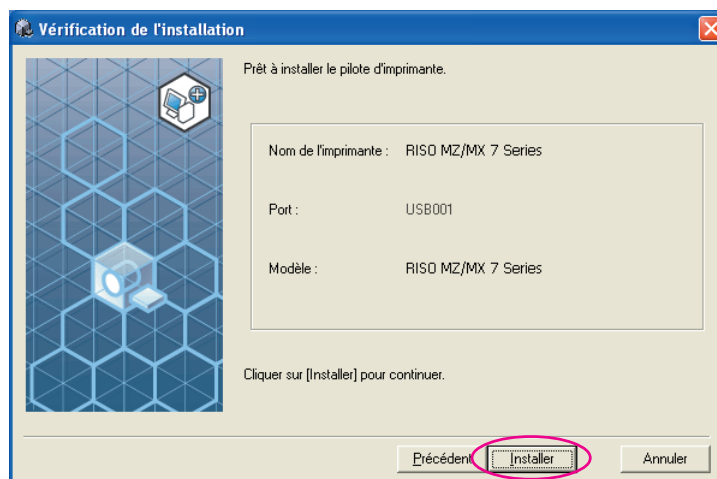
Vérification de l'installation

Prêt à installer le pilote d'imprimante.

Nom de l'imprimante : RISO MZ/MX 7 Series

Port : USB001

Modèle : RISO MZ/MX 7 Series

Cliquer sur [Installer] pour continuer.

Précédent Installer Annuler